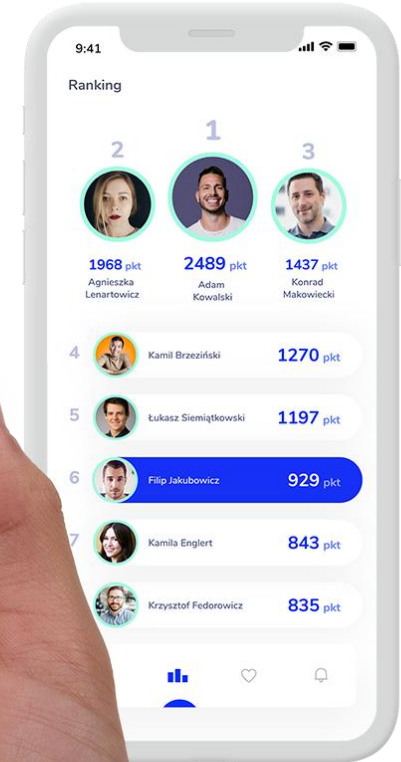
9:41

Ranking

2
1968 pkt
Agnieszka Lenartowicz

1
2489 pkt
Adam Kowalski

3
1437 pkt
Konrad Makowiecki

4 Kamil Brzeziński 1270 pkt
5 Łukasz Siemiątkowski 1197 pkt
6 Filip Jakubowicz 929 pkt
7 Kamila Englert 843 pkt
Krzysztof Fedorowicz 835 pkt